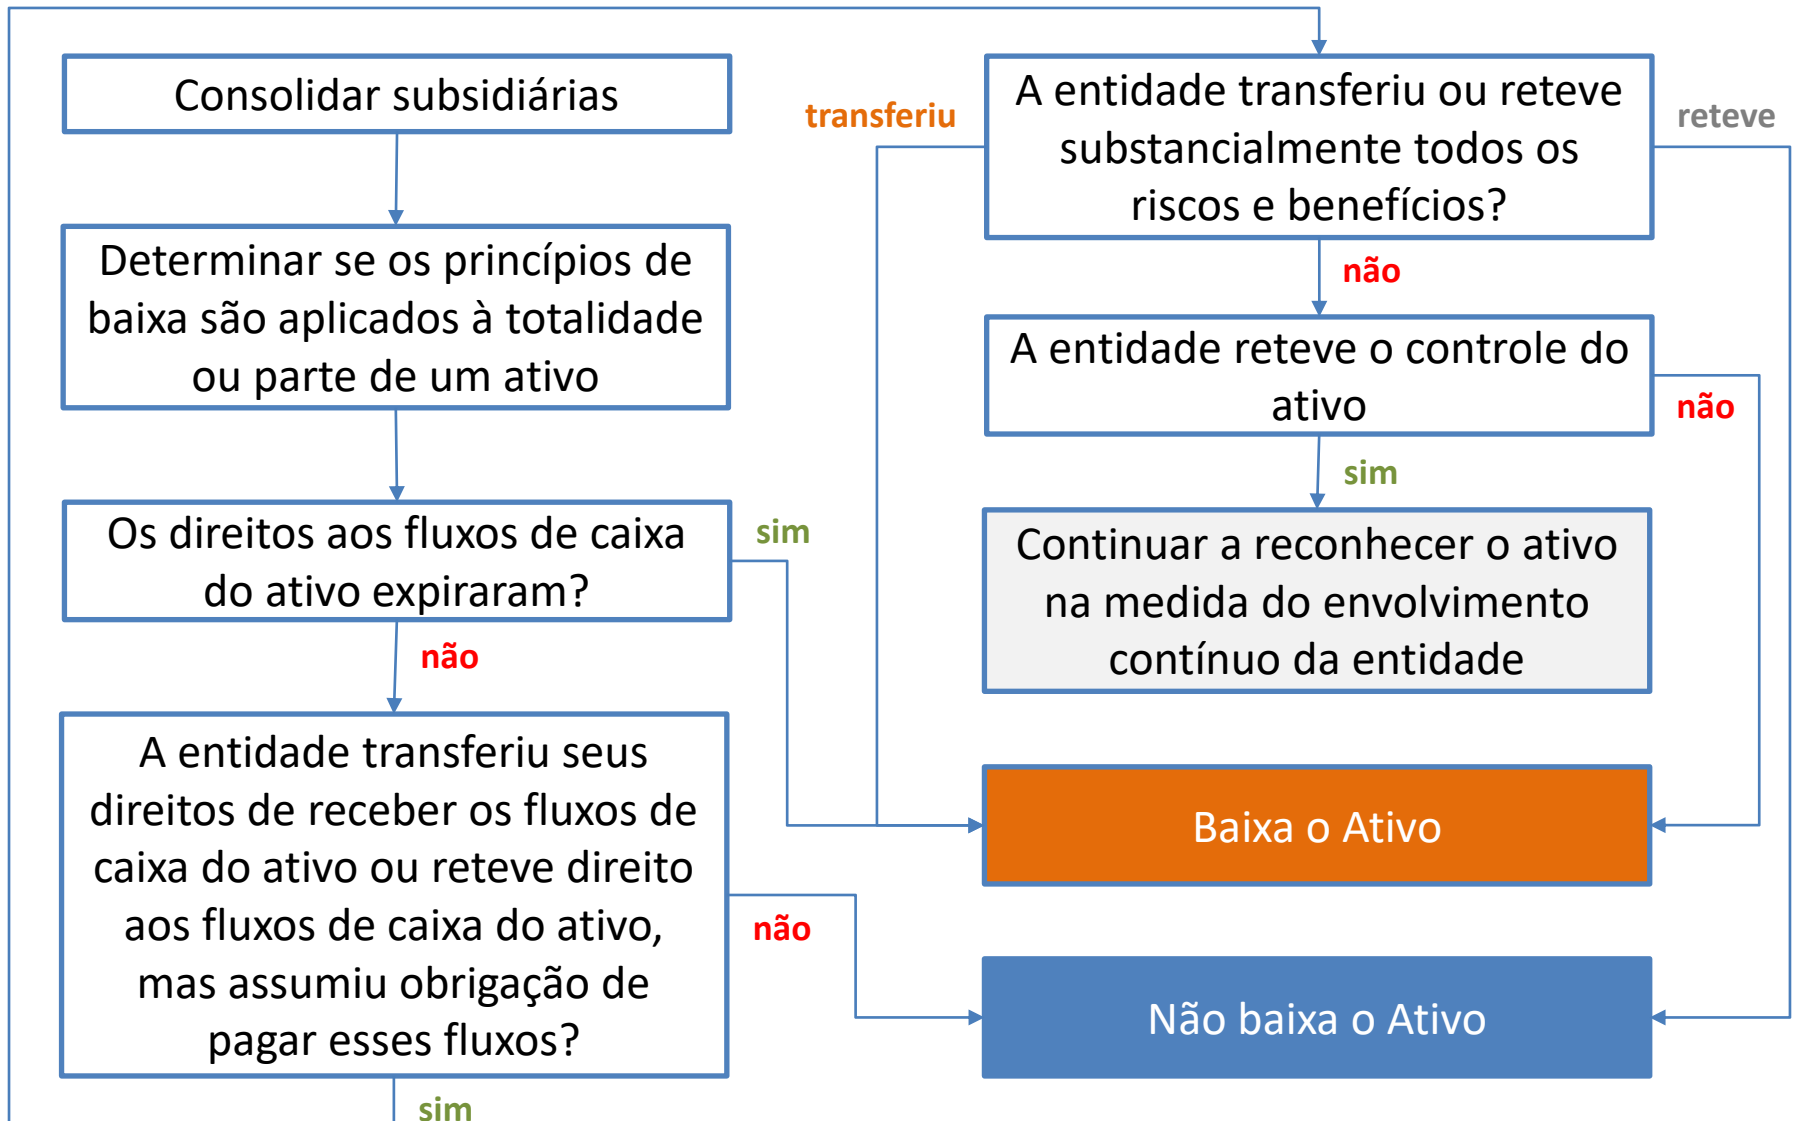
Consolidar subsidiárias

Determinar se os princípios de baixa são aplicados à totalidade ou parte de um ativo

Os direitos aos fluxos de caixa do ativo expiraram?

sim

não

A entidade transferiu seus direitos de receber os fluxos de caixa do ativo ou reteve direito aos fluxos de caixa do ativo, mas assumiu obrigação de pagar esses fluxos?

não

sim

transferiu

A entidade transferiu ou reteve substancialmente todos os riscos e benefícios?

reteve

não

A entidade reteve o controle do ativo

não

sim

Continuar a reconhecer o ativo na medida do envolvimento contínuo da entidade

Baixa o Ativo

Não baixa o Ativo